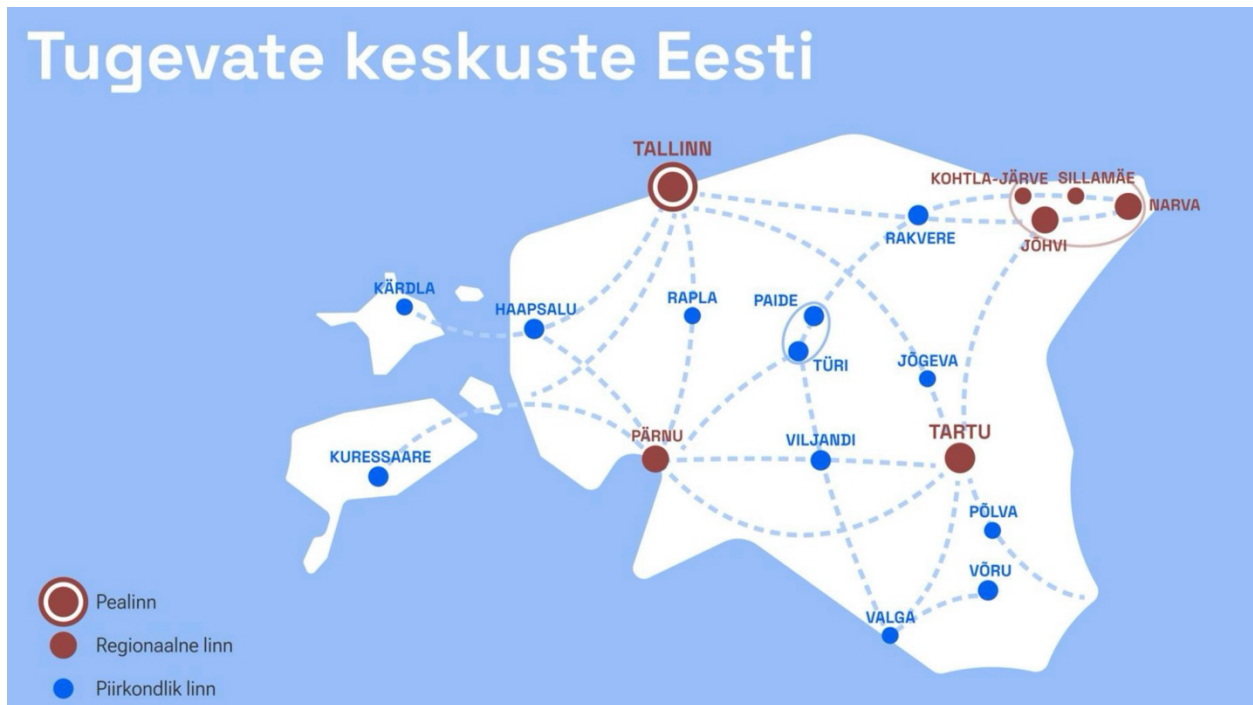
Tugevate keskuste Eesti

TALLINN
KOHTLA-JÄRVE
SILLAMÄE
NARVA
JÕHVI
RAKVERE
KÄRDLA
HAAPSALU
RAPLA
PAIDE
TÜRI
JÕGEVA
PÄRNU
VILJANDI
TARTU
KURESSAARE
PÕLVA
VÕRU
VALGA

Pealinn
Regionaalne linn
Piirkondlik linn